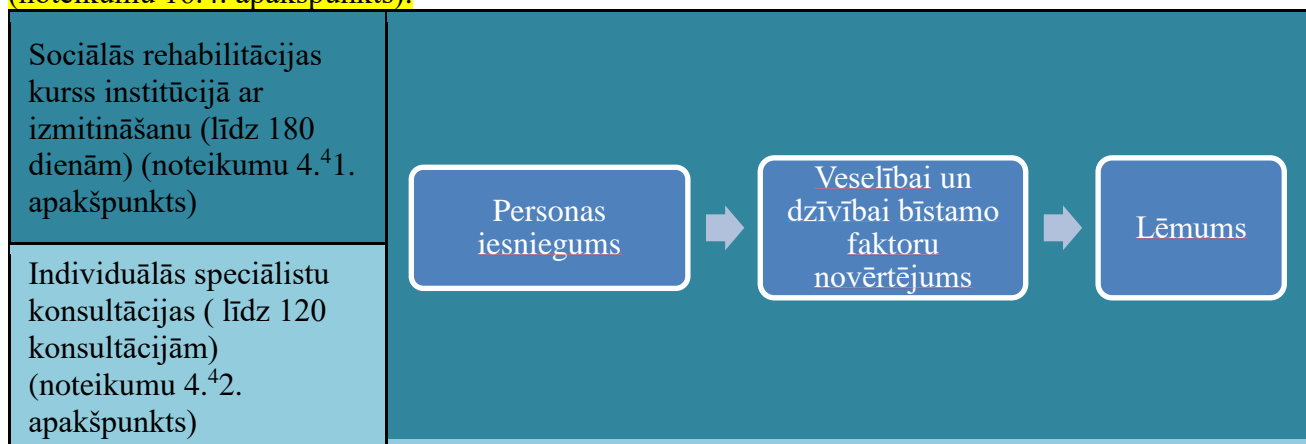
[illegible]

Sociālās rehabilitācijas kurss institūcijā ar izmitināšanu (līdz 180 dienām) (noteikumu 4.$^4$1. apakšpunkts)

Individuālās speciālistu konsultācijas ( līdz 120 konsultācijām) (noteikumu 4.$^4$2. apakšpunkts)

Personas iesniegums

Veselībai un dzīvībai bīstamo faktoru novērtējums

Lēmums